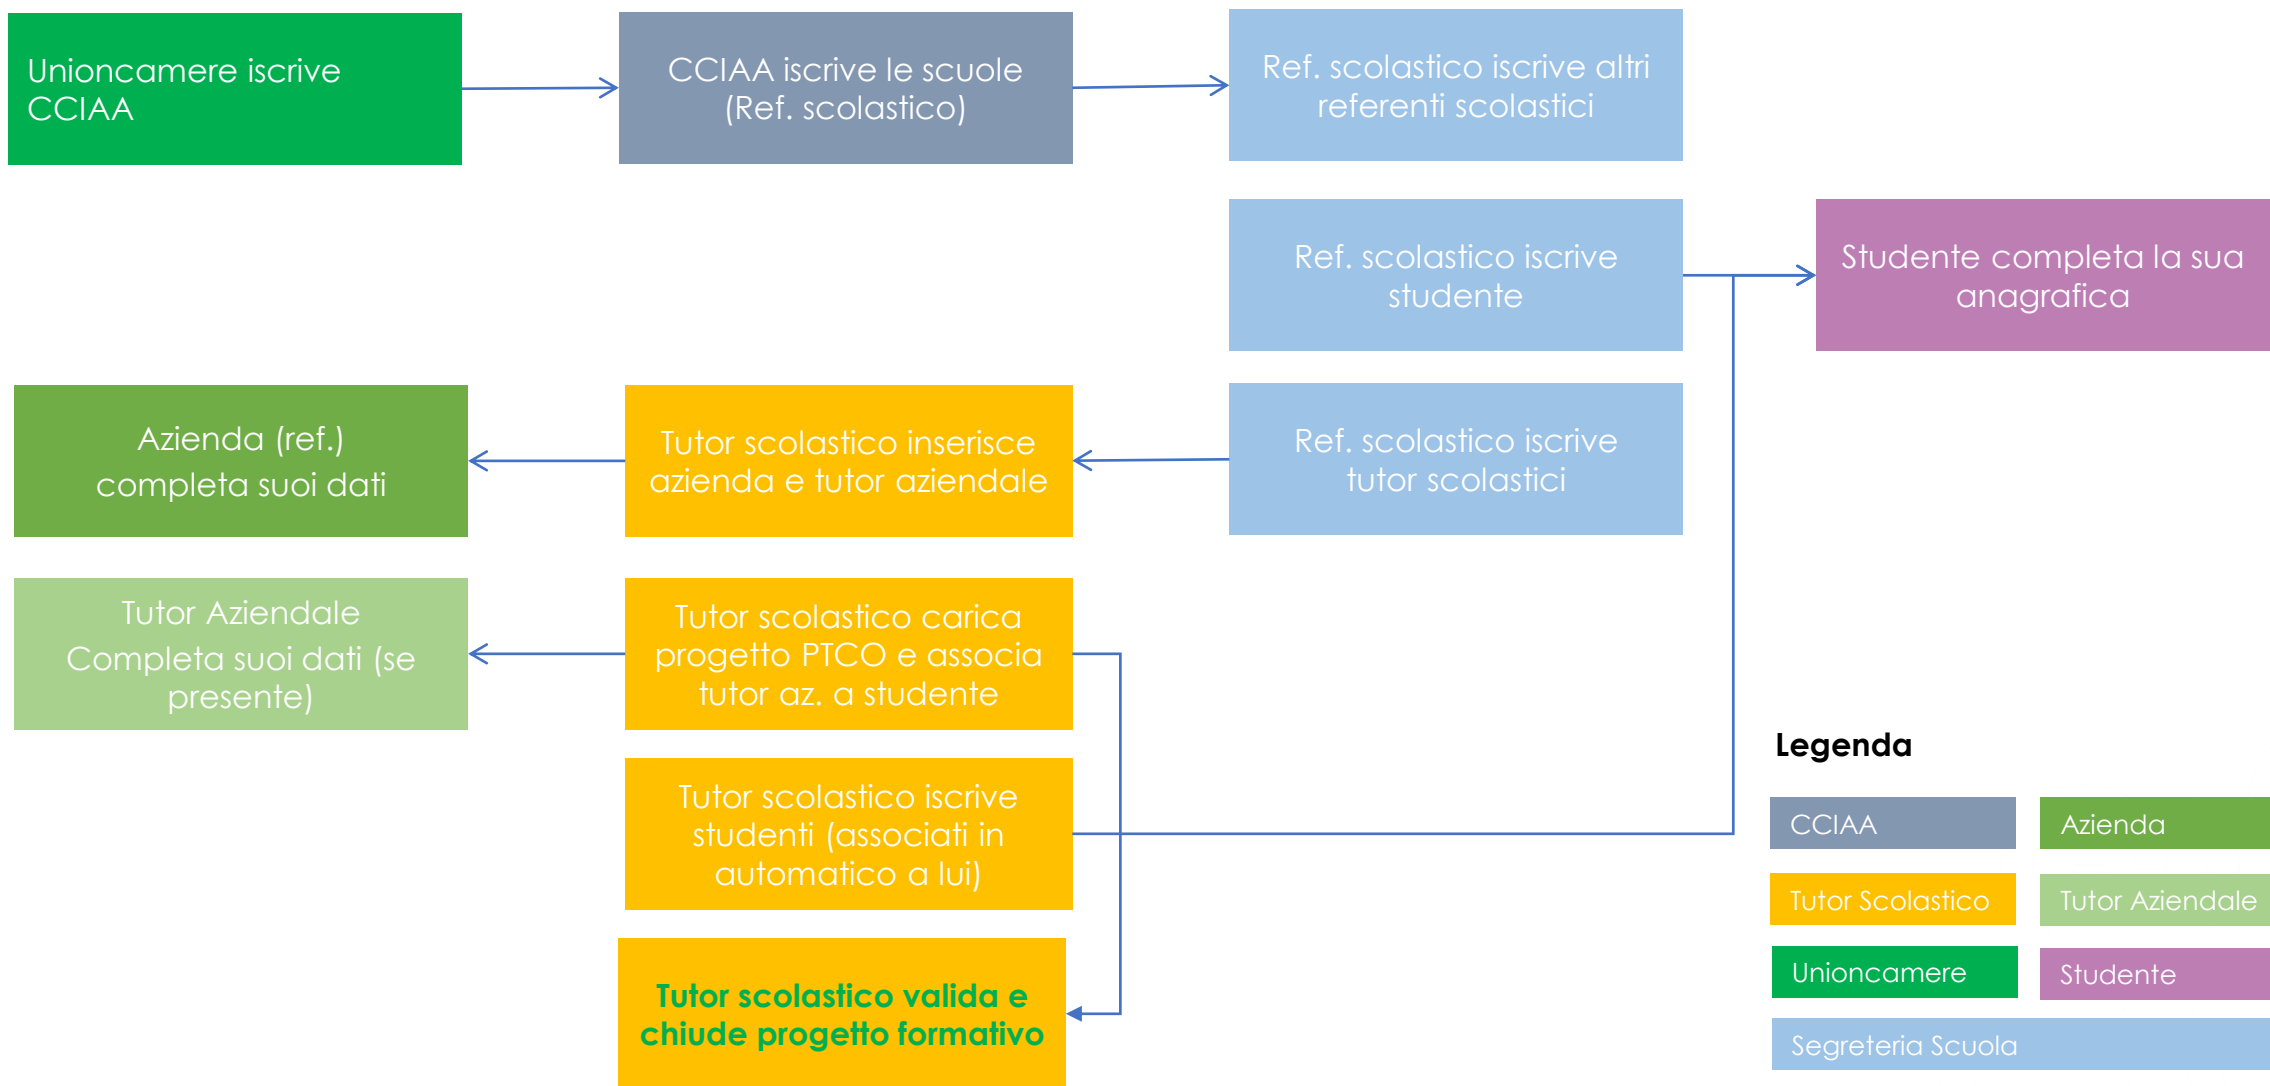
Unioncamere iscrive CCIAA

CCIAA iscrive le scuole (Ref. scolastico)

Ref. scolastico iscrive altri referenti scolastici

Ref. scolastico iscrive studente

Studente completa la sua anagrafica

Azienda (ref.) completa suoi dati

Tutor scolastico inserisce azienda e tutor aziendale

Ref. scolastico iscrive tutor scolastici

Tutor Aziendale Completa suoi dati (se presente)

Tutor scolastico carica progetto PTCO e associa tutor az. a studente

Tutor scolastico iscrive studenti (associati in automatico a lui)

Tutor scolastico valida e chiude progetto formativo

Legenda

CCIAA

Azienda

Tutor Scolastico

Tutor Aziendale

Unioncamere

Studente

Segreteria Scuola